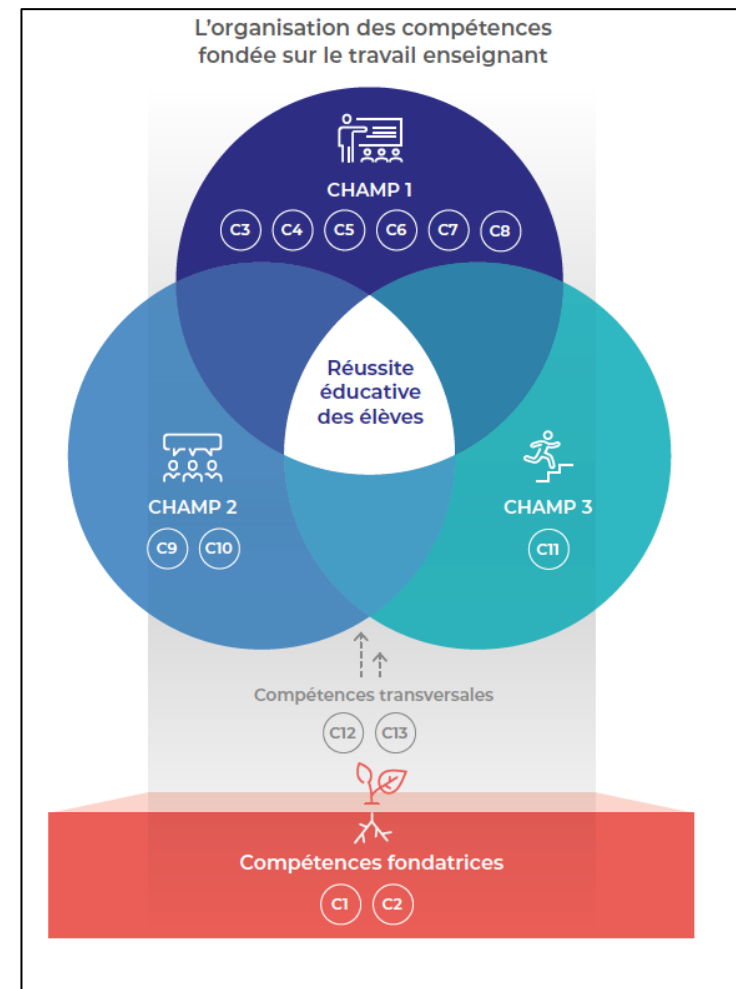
L'organisation des compétences fondée sur le travail enseignant

CHAMP 1

C3 C4 C5 C6 C7 C8

Réussite éducative des élèves

CHAMP 2

C9 C10

CHAMP 3

C11

Compétences transversales

C12 C13

Compétences fondatrices

C1 C2